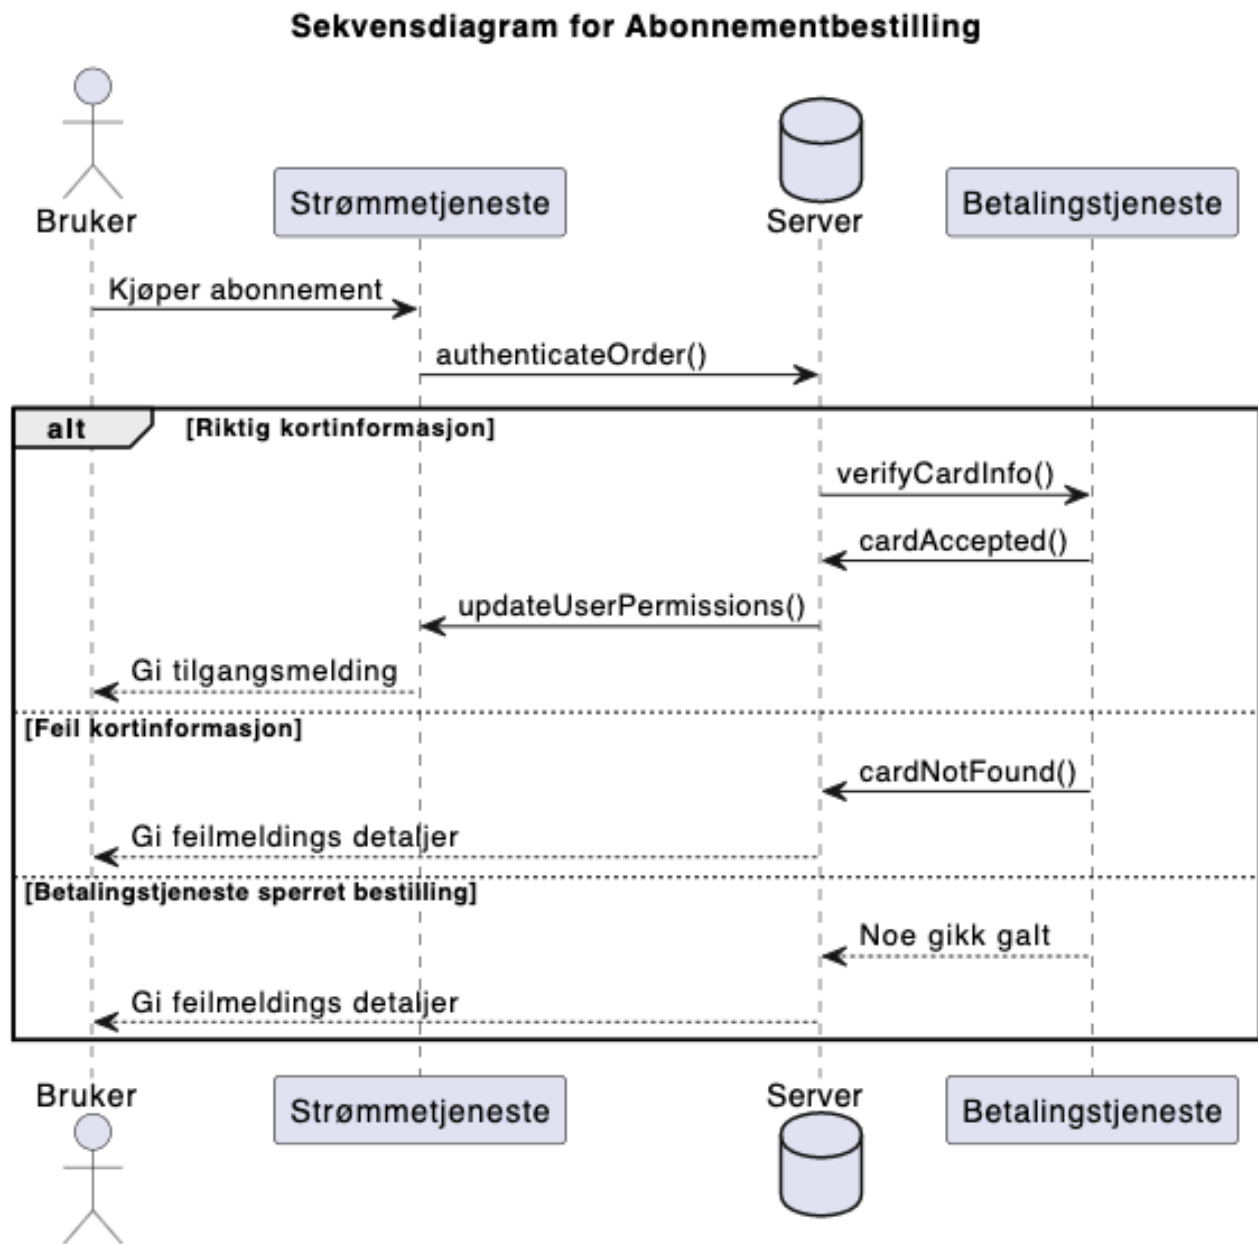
Sekvensdiagram for Abonnementbestilling

Bruker

Strømmetjeneste

Server

Betalingstjeneste

Kjøper abonnement

authenticateOrder()

alt [Riktig kortinformasjon]

verifyCardInfo()

cardAccepted()

updateUserPermissions()

Gi tilgangsmelding

[Feil kortinformasjon]

cardNotFound()

Gi feilmeldings detaljer

[Betalingstjeneste sperret bestilling]

Noe gikk galt

Gi feilmeldings detaljer

Bruker

Strømmetjeneste

Server

Betalingstjeneste